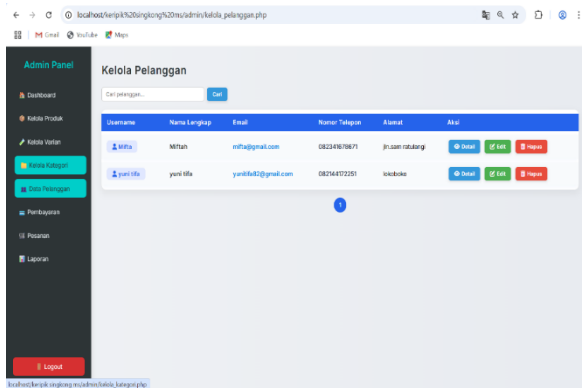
localhost/keripik%20singkong%20ms/admin/kelola_pelanggan.php

Gmail YouTube Maps

Admin Panel

Dashboard

Kelola Produk

Kelola Varian

Kelola Kategori

Data Pelanggan

Pembayaran

Pesanan

Laporan

Logout

Kelola Pelanggan

Cari pelanggan...

Cari

| Username | Nama Lengkap | Email | Nomor Telepon | Alamat | Aksi |
|---|---|---|---|---|---|
| Mifta | Miftah | mifta@gmail.com | 082341678671 | jln.sam ratulangi | Detail Edit Hapus |
| yuni tifa | yuni tifa | yunitifa82@gmail.com | 082144172251 | lokoboko | Detail Edit Hapus |

1

localhost/keripik singkong ms/admin/kelola_kategori.php